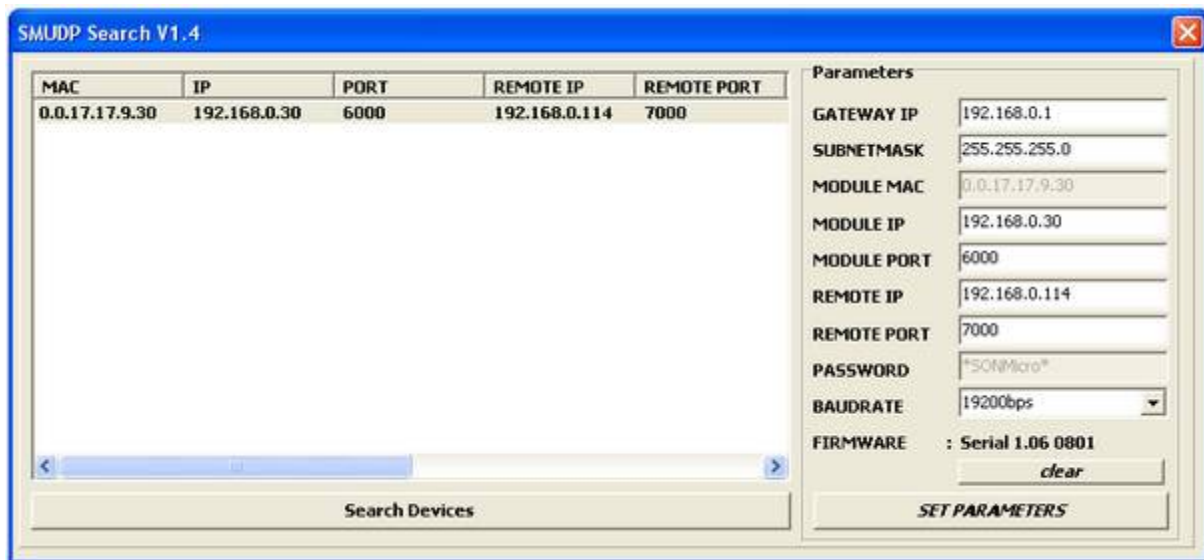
SMUDP Search V1.4

| MAC | IP | PORT | REMOTE IP | REMOTE PORT |
|---|---|---|---|---|
| 0.0.17.17.9.30 | 192.168.0.30 | 6000 | 192.168.0.114 | 7000 |

Search Devices

Parameters

GATEWAY IP 192.168.0.1
SUBNETMASK 255.255.255.0
MODULE MAC 0.0.17.17.9.30
MODULE IP 192.168.0.30
MODULE PORT 6000
REMOTE IP 192.168.0.114
REMOTE PORT 7000
PASSWORD *SONMicro*
BAUDRATE 19200bps
FIRMWARE : Serial 1.06 0801

clear

SET PARAMETERS